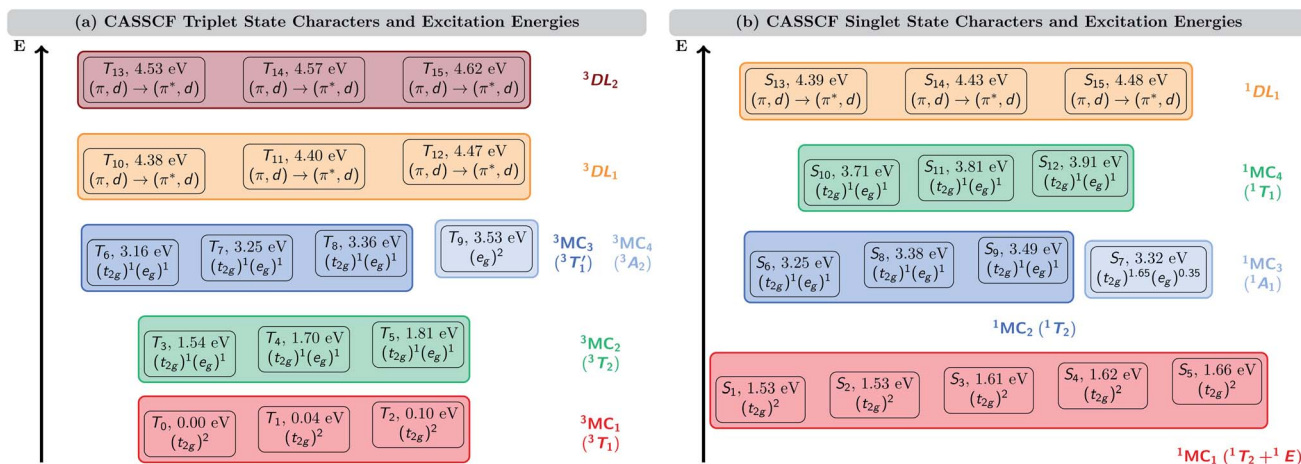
(a) CASSCF Triplet State Characters and Excitation Energies

E

$T_{13}$, 4.53 eV $(\pi, d) \rightarrow (\pi^*, d)$

$T_{14}$, 4.57 eV $(\pi, d) \rightarrow (\pi^*, d)$

$T_{15}$, 4.62 eV $(\pi, d) \rightarrow (\pi^*, d)$

$^3DL_2$

$T_{10}$, 4.38 eV $(\pi, d) \rightarrow (\pi^*, d)$

$T_{11}$, 4.40 eV $(\pi, d) \rightarrow (\pi^*, d)$

$T_{12}$, 4.47 eV $(\pi, d) \rightarrow (\pi^*, d)$

$^3DL_1$

$T_6$, 3.16 eV $(t_{2g})^1(e_g)^1$

$T_7$, 3.25 eV $(t_{2g})^1(e_g)^1$

$T_8$, 3.36 eV $(t_{2g})^1(e_g)^1$

$T_9$, 3.53 eV $(e_g)^2$

$^3MC_3$ $(^3T_1')$

$^3MC_4$ $(^3A_2)$

$T_3$, 1.54 eV $(t_{2g})^1(e_g)^1$

$T_4$, 1.70 eV $(t_{2g})^1(e_g)^1$

$T_5$, 1.81 eV $(t_{2g})^1(e_g)^1$

$^3MC_2$ $(^3T_2)$

$T_0$, 0.00 eV $(t_{2g})^2$

$T_1$, 0.04 eV $(t_{2g})^2$

$T_2$, 0.10 eV $(t_{2g})^2$

$^3MC_1$ $(^3T_1)$

(b) CASSCF Singlet State Characters and Excitation Energies

E

$S_{13}$, 4.39 eV $(\pi, d) \rightarrow (\pi^*, d)$

$S_{14}$, 4.43 eV $(\pi, d) \rightarrow (\pi^*, d)$

$S_{15}$, 4.48 eV $(\pi, d) \rightarrow (\pi^*, d)$

$^1DL_1$

$S_{10}$, 3.71 eV $(t_{2g})^1(e_g)^1$

$S_{11}$, 3.81 eV $(t_{2g})^1(e_g)^1$

$S_{12}$, 3.91 eV $(t_{2g})^1(e_g)^1$

$^1MC_4$ $(^1T_1)$

$S_6$, 3.25 eV $(t_{2g})^1(e_g)^1$

$S_8$, 3.38 eV $(t_{2g})^1(e_g)^1$

$S_9$, 3.49 eV $(t_{2g})^1(e_g)^1$

$S_7$, 3.32 eV $(t_{2g})^{1.65}(e_g)^{0.35}$

$^1MC_3$ $(^1A_1)$

$^1MC_2$ $(^1T_2)$

$S_1$, 1.53 eV $(t_{2g})^2$

$S_2$, 1.53 eV $(t_{2g})^2$

$S_3$, 1.61 eV $(t_{2g})^2$

$S_4$, 1.62 eV $(t_{2g})^2$

$S_5$, 1.66 eV $(t_{2g})^2$

$^1MC_1$ $(^1T_2 + ^1E)$